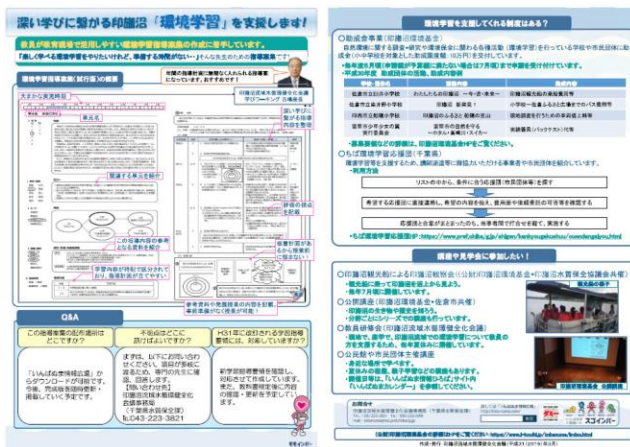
深い学びに繋がる印旛沼「環境学習」を支援します!

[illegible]

環境学習指導案(試行版)の概要

大まかな表現時刻

単元名

深い学びに繋がる環境学習

関連する単元を紹介

この指導内容の参考となる資料を提示

参考資料や映像資料の内容を記載

Q&A

この指導案の配布場所はどこですか?

不明点はどこに問い合わせればいいですか?

H31年に改訂される学習指導要領には、対応していますか?

「いんばぬま情報広場」からダウンロードが出来ます。

まずは、以下にお問い合わせください。

043-223-3821

環境学習を支援してくれる制度はある?

○助成金事業(印旛沼環境基金)

○ちば環境学習応援隊(千葉県)

・ちば環境学習応援隊HP:https://www.pref.chiba.lg.jp/shigen/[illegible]

講座や見学会に参加したい!

○印旛沼観光船による印旛沼観察会(公財)印旛沼環境基金・印旛沼水質保全協議会共催)

○公開講座(印旛沼環境基金・佐倉市共催)

○教員研修会(印旛沼流域水循環健全化会議)

○公民館や市民団体を講師とする講座

(公財)印旛沼環境基金ホームページ:https://www.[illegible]